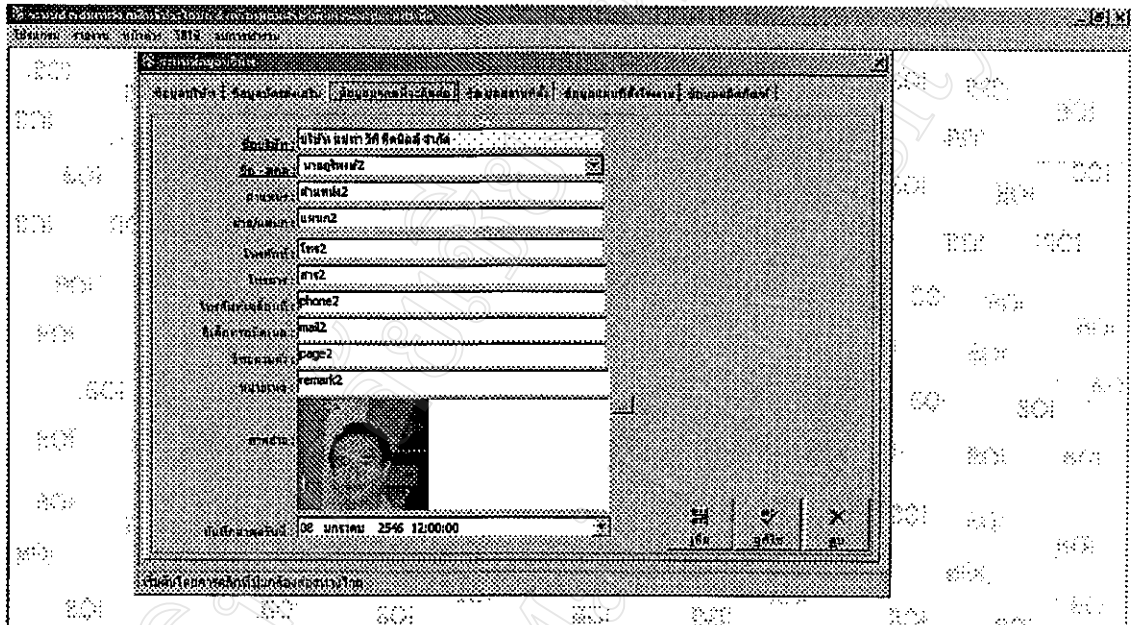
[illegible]
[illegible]

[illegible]

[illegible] | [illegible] | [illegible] | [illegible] | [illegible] | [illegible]

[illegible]: บริษัท แม่ทา วิศ คิดนิลดี จำกัด
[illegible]: นายสุรินทร์2
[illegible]: ตำแหน่ง2
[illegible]: แผนก2
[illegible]: โทร2
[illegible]: สาร2
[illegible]: phone2
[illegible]: mail2
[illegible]: page2
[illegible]: remark2
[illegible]:

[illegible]: 08 มกราคม 2546 12:00:00

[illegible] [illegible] ลบ

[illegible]

SOI SOI SOI SOI SOI SOI SOI SOI SOI SOI SOI SOI SOI SOI SOI SOI SOI SOI SOI SOI SOI SOI SOI SOI SOI SOI SOI SOI SOI SOI